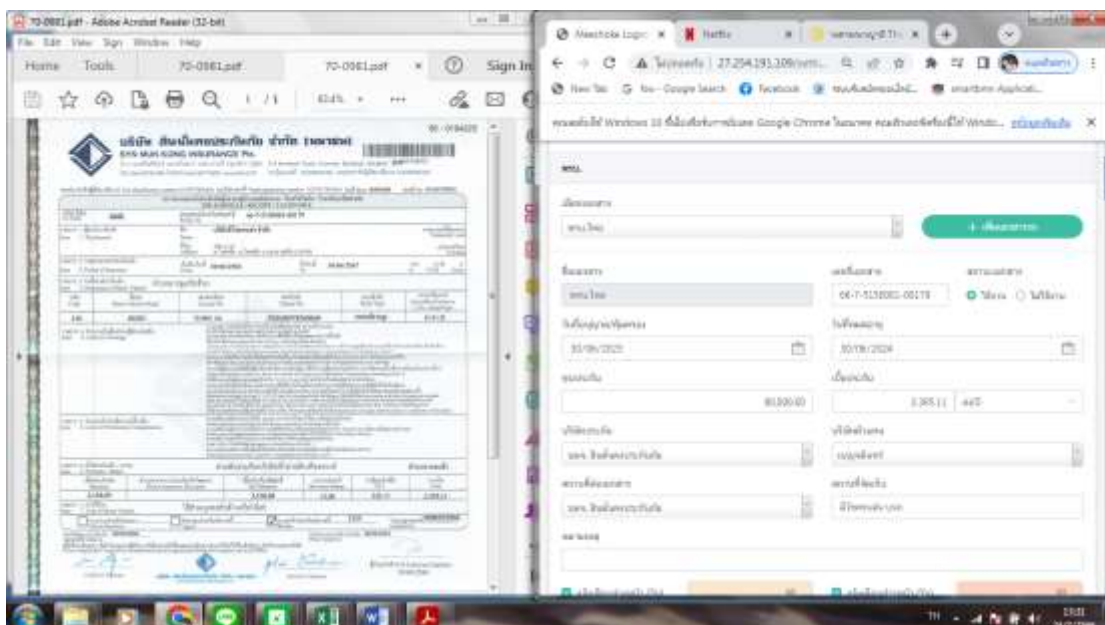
70-0661.pdf - Adobe Acrobat Reader (32-bit)
File Edit View Sign Window Help
Home Tools 70-0661.pdf 70-0661.pdf Sign In
1 / 1 82.4%

บริษัท สินมั่นคงประกันภัย จำกัด (มหาชน)
SYN MUN KONG INSURANCE PCL.

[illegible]

Meechole Login Netflix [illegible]
27.254.191.109/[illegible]
New Tab Google Search Facebook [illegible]

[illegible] Windows 10 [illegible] Google Chrome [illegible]

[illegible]
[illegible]
+ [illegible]
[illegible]
06-7-5150001-00178
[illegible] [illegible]
30/08/2023
30/08/2024
80,000.00
2,365.11
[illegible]
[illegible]
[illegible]

TH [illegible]